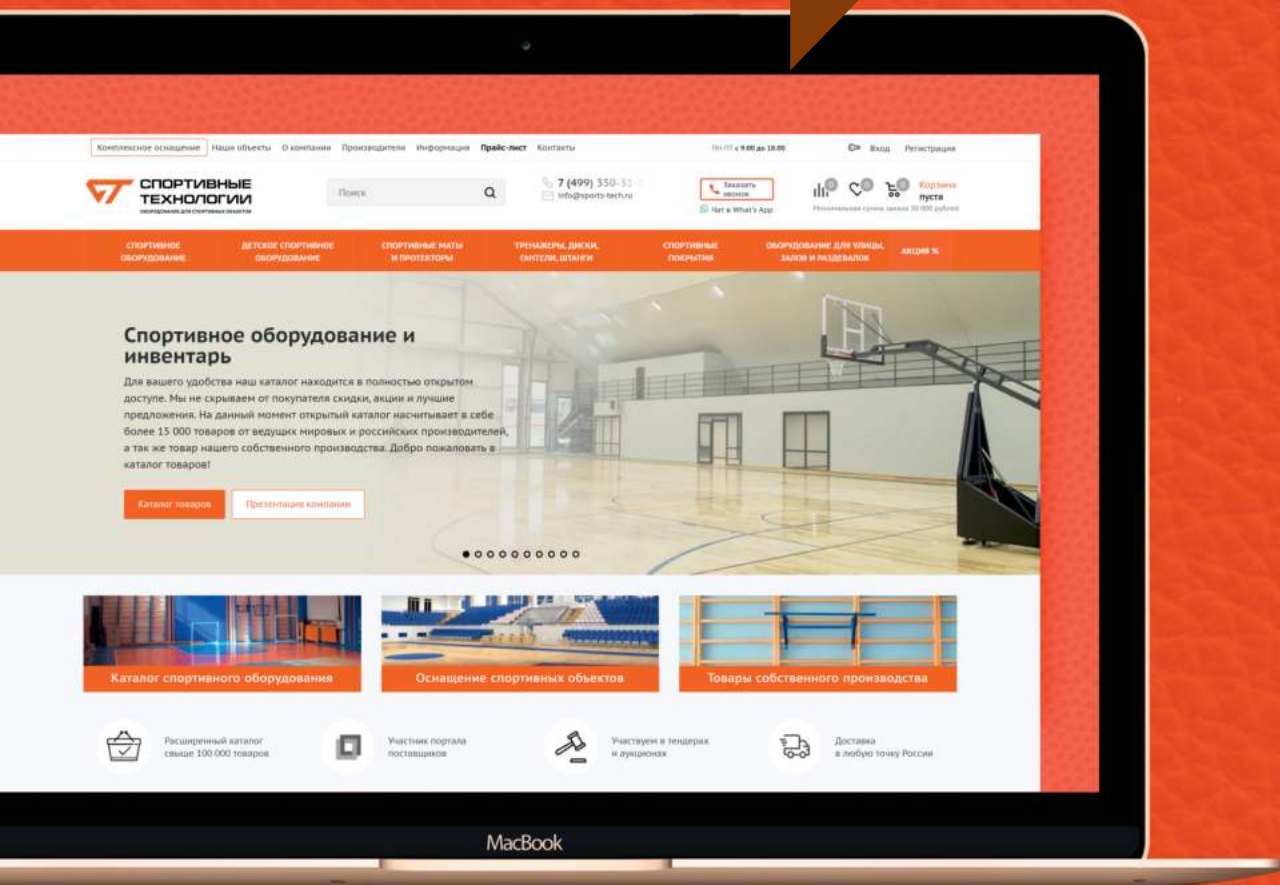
Комплексное оснащение Наши объекты О компании Производители Информация Прайс-лист Контакты

ПН-ПТ с 9:00 до 18:00

Вход Регистрация

СПОРТИВНЫЕ ТЕХНОЛОГИИ
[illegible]

Поиск

7 (499) 350-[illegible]
info@sports-tech.ru

Заказать звонок
Чат в What's App

Корзина пуста
Минимальная сумма заказа 30 000 рублей

СПОРТИВНОЕ ОБОРУДОВАНИЕ
ДЕТСКОЕ СПОРТИВНОЕ ОБОРУДОВАНИЕ
СПОРТИВНЫЕ МАТЫ И ПРОТЕКТОРЫ
ТРЕНАЖЕРЫ, ДИСКИ, ГАНТЕЛИ, ШТАНГИ
СПОРТИВНЫЕ ПОКРЫТИЯ
ОБОРУДОВАНИЕ ДЛЯ УЛИЦЫ, ЗАЛОВ И РАЗДЕВАЛОК
АКЦИЯ %

Спортивное оборудование и инвентарь

Для вашего удобства наш каталог находится в полностью открытом доступе. Мы не скрываем от покупателя скидки, акции и лучшие предложения. На данный момент открытый каталог насчитывает в себе более 15 000 товаров от ведущих мировых и российских производителей, а так же товар нашего собственного производства. Добро пожаловать в каталог товаров!

Каталог товаров
Презентация компании

Каталог спортивного оборудования
Оснащение спортивных объектов
Товары собственного производства

Расширенный каталог свыше 100 000 товаров
Участник портала поставщиков
Участвуем в тендерах и аукционах
Доставка в любую точку России

MacBook